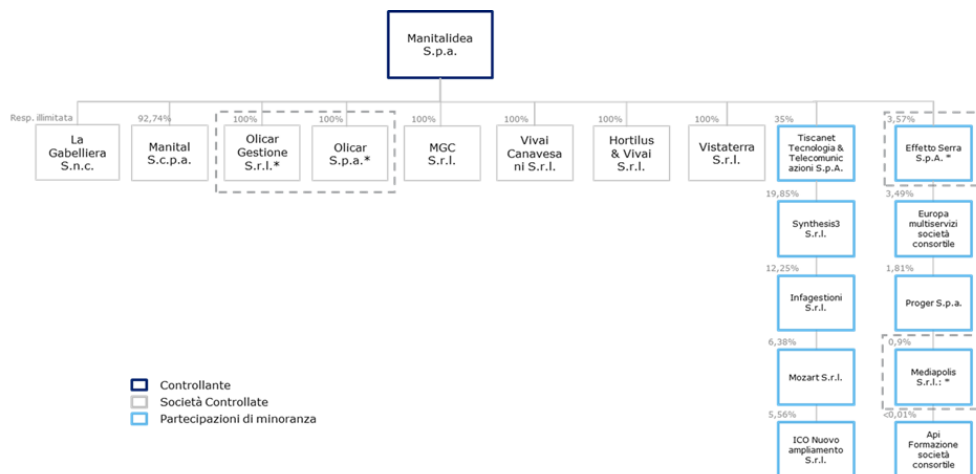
Manitalidea S.p.a.

Resp. illimitata
La Gabelliera S.n.c.

92,74%
Manital S.c.p.a.

100%
Olicar Gestione S.r.l.*

100%
Olicar S.p.a.*

100%
MGC S.r.l.

100%
Vivai Canavesani S.r.l.

100%
Hortilus & Vivai S.r.l.

100%
Vistaterra S.r.l.

35%
Tiscanet Tecnologia & Telecomunicazioni S.p.A.

19,85%
Synthesis3 S.r.l.

12,25%
Infagestioni S.r.l.

6,38%
Mozart S.r.l.

5,56%
ICO Nuovo ampliamento S.r.l.

3,57%
Effetto Serra S.p.A. *

3,49%
Europa multiservizi società consortile

1,81%
Proger S.p.a.

0,9%
Mediapolis S.r.l.: *

<0,01%
Api Formazione società consortile

Controllante
Società Controllate
Partecipazioni di minoranza